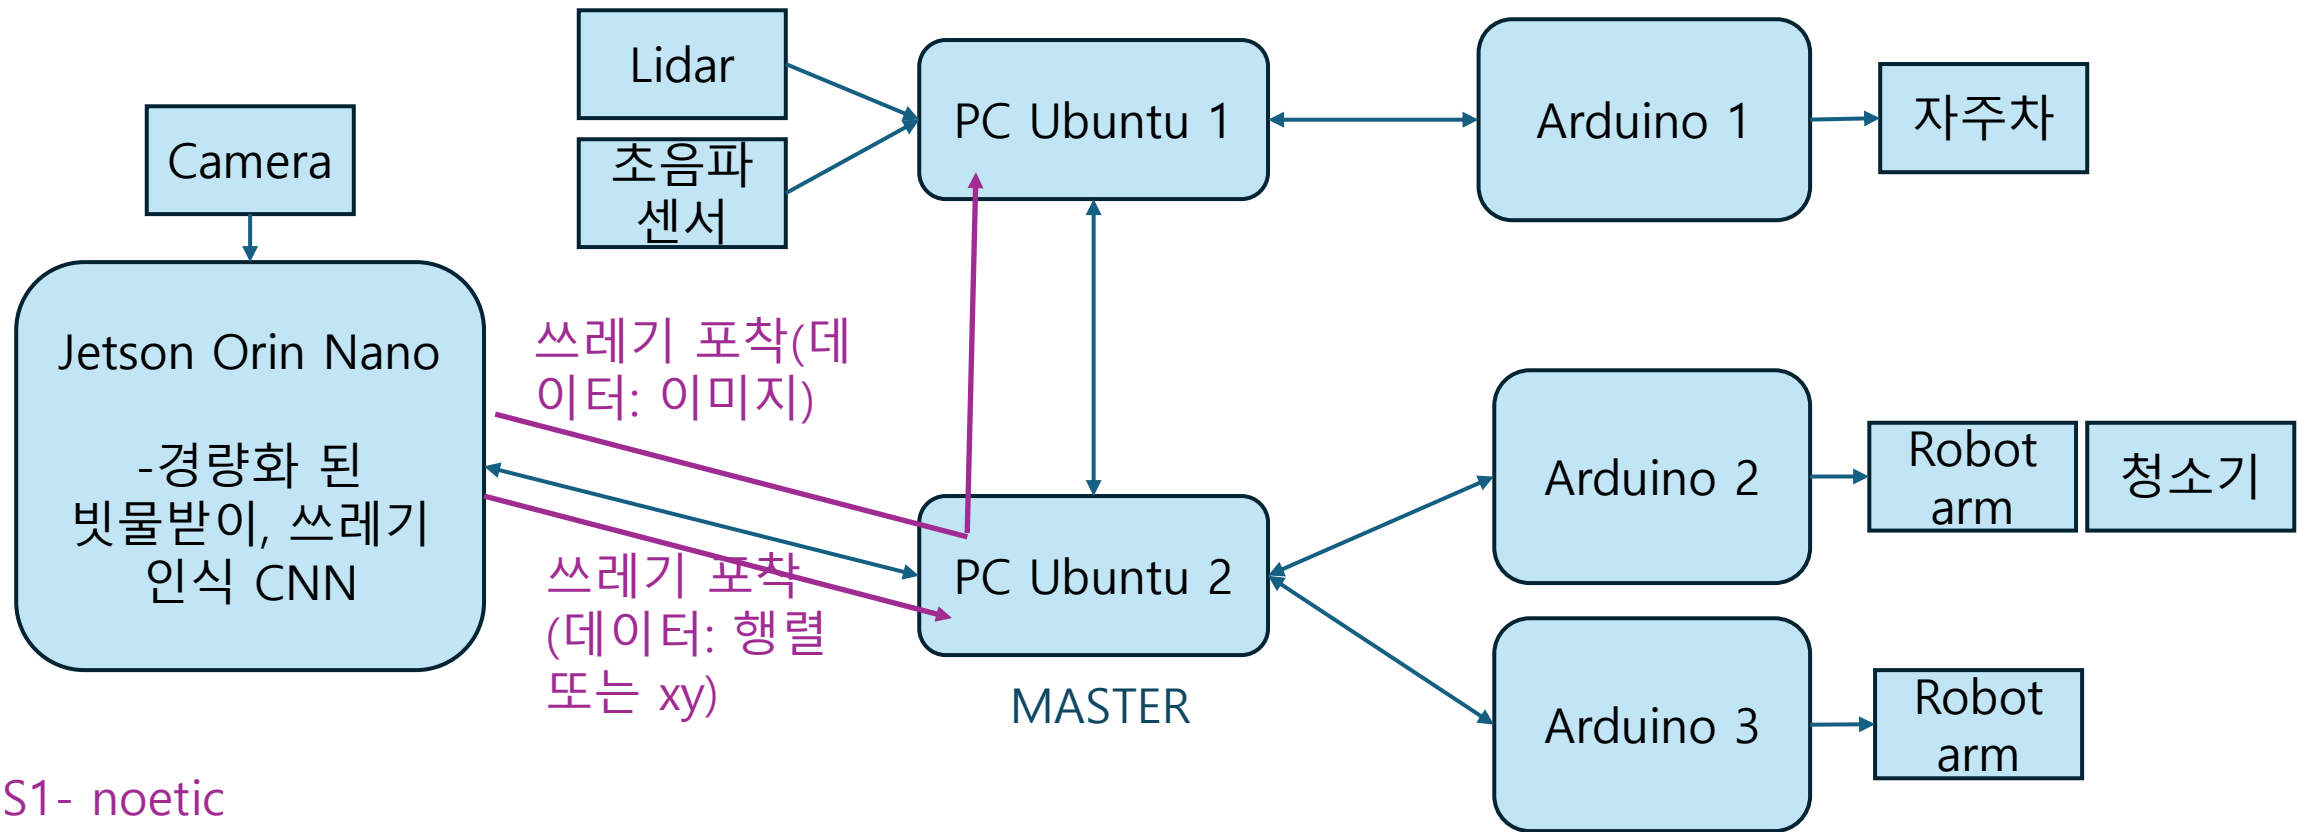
Lidar

초음파 센서

PC Ubuntu 1

Arduino 1

자주차

Camera

Jetson Orin Nano

-경량화 된 빗물받이, 쓰레기 인식 CNN

쓰레기 포착(데이터: 이미지)

쓰레기 포착 (데이터: 행렬 또는 xy)

PC Ubuntu 2

MASTER

Arduino 2

Robot arm

청소기

Arduino 3

Robot arm

S1- noetic